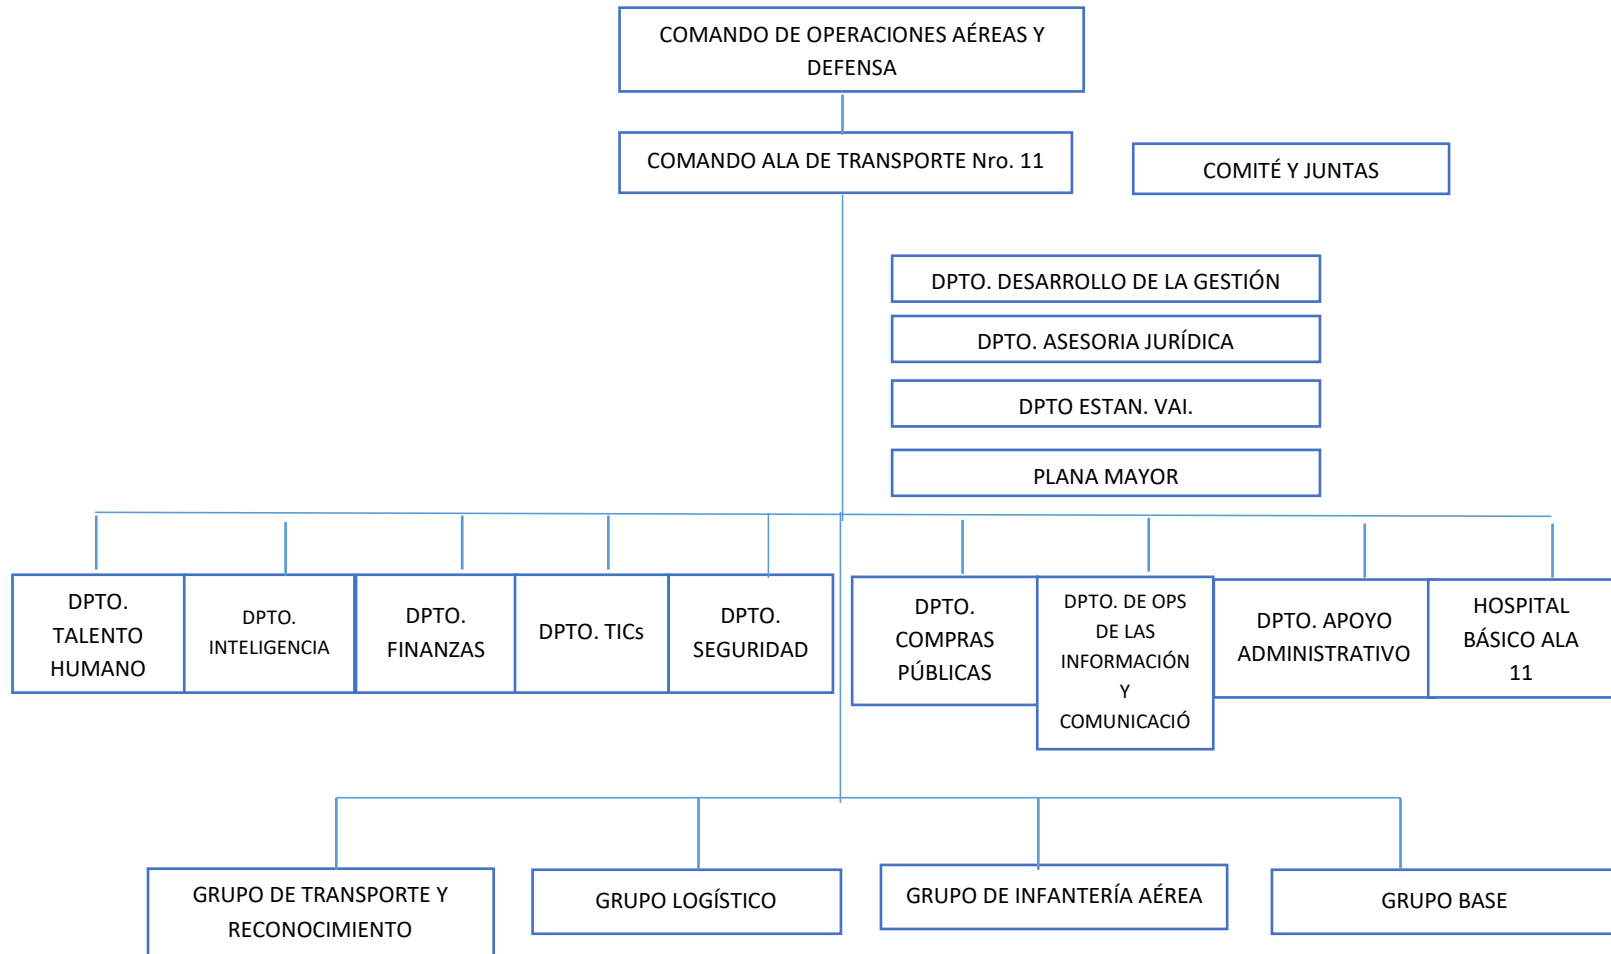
COMANDO DE OPERACIONES AÉREAS Y DEFENSA

COMANDO ALA DE TRANSPORTE Nro. 11

COMITÉ Y JUNTAS

DPTO. DESARROLLO DE LA GESTIÓN

DPTO. ASESORIA JURÍDICA

DPTO ESTAN. VAI.

PLANA MAYOR

DPTO. TALENTO HUMANO

DPTO. INTELIGENCIA

DPTO. FINANZAS

DPTO. TICs

DPTO. SEGURIDAD

DPTO. COMPRAS PÚBLICAS

DPTO. DE OPS DE LAS INFORMACIÓN Y COMUNICACIÓ

DPTO. APOYO ADMINISTRATIVO

HOSPITAL BÁSICO ALA 11

GRUPO DE TRANSPORTE Y RECONOCIMIENTO

GRUPO LOGÍSTICO

GRUPO DE INFANTERÍA AÉREA

GRUPO BASE